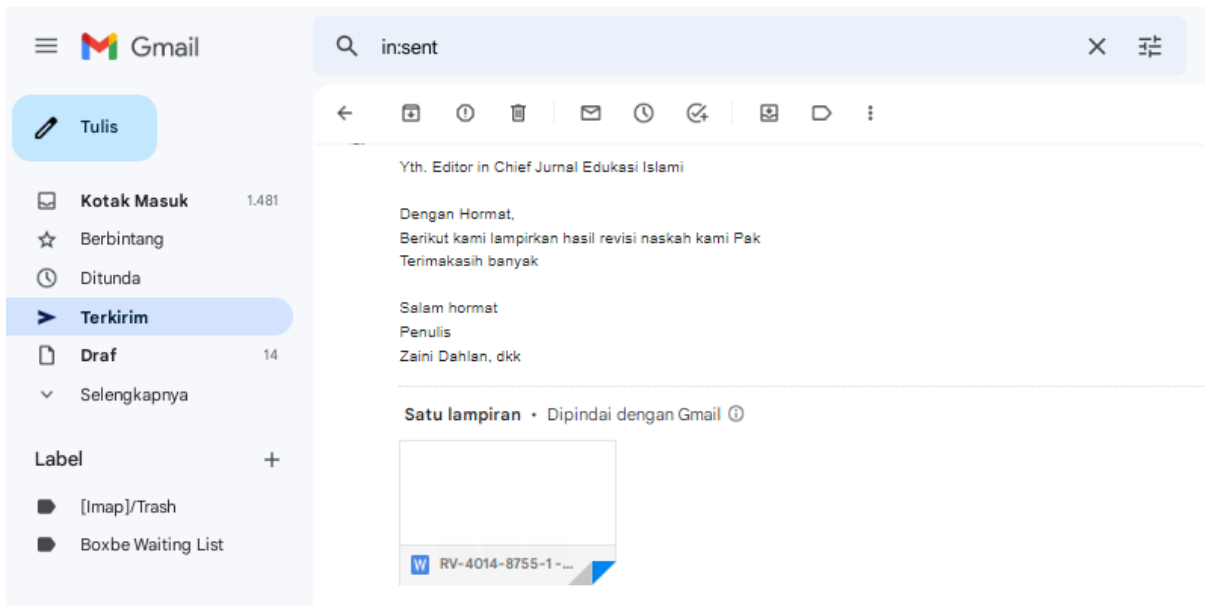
Gmail

in:sent

Tulis

Kotak Masuk 1.481
Berbintang
Ditunda
Terkirim
Draf 14
Selengkapnya

Label +
[Imap]/Trash
Boxbe Waiting List

Yth. Editor in Chief Jurnal Edukasi Islami

Dengan Hormat,
Berikut kami lampirkan hasil revisi naskah kami Pak
Terimakasih banyak

Salam hormat
Penulis
Zaini Dahlan, dkk

Satu lampiran • Dipindai dengan Gmail ⓘ

W RV-4014-8755-1-...